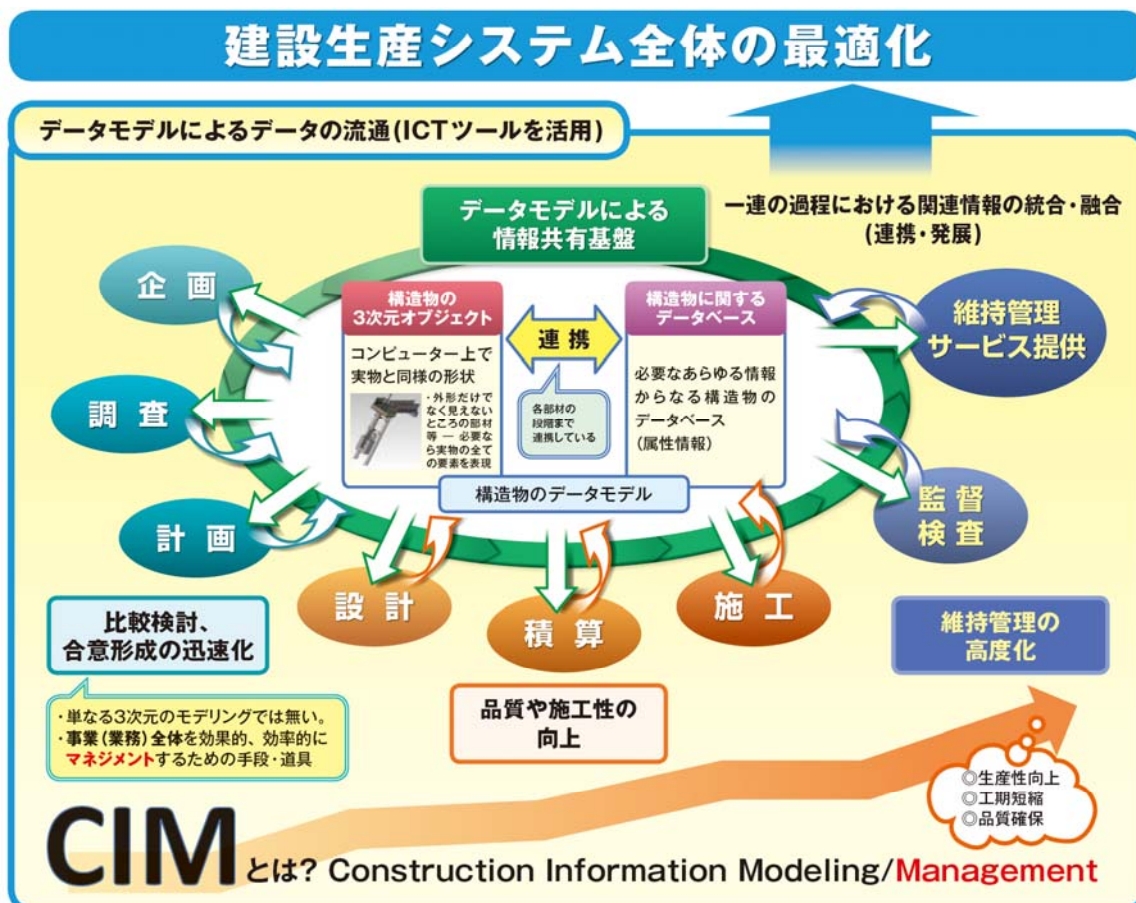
建設生産システム全体の最適化

データモデルによるデータの流通(ICTツールを活用)

データモデルによる
情報共有基盤

一連の過程における関連情報の統合・融合
(連携・発展)

企画

調査

計画

構造物の
3次元オブジェクト

コンピューター上で
実物と同様の形状

・外形だけでなく見えないところの部材等 — 必要なら実物の全ての要素を表現

連携

各部材の
段階まで
連携している

構造物に関する
データベース

必要なあらゆる情報からなる構造物のデータベース
(属性情報)

構造物のデータモデル

維持管理
サービス提供

監督
検査

設計

積算

施工

比較検討、
合意形成の迅速化

・単なる3次元のモデリングでは無い。
・事業(業務)全体を効果的、効率的にマネジメントするための手段・道具

品質や施工性の
向上

維持管理の
高度化

◎生産性向上
◎工期短縮
◎品質確保

CIMとは? Construction Information Modeling/Management